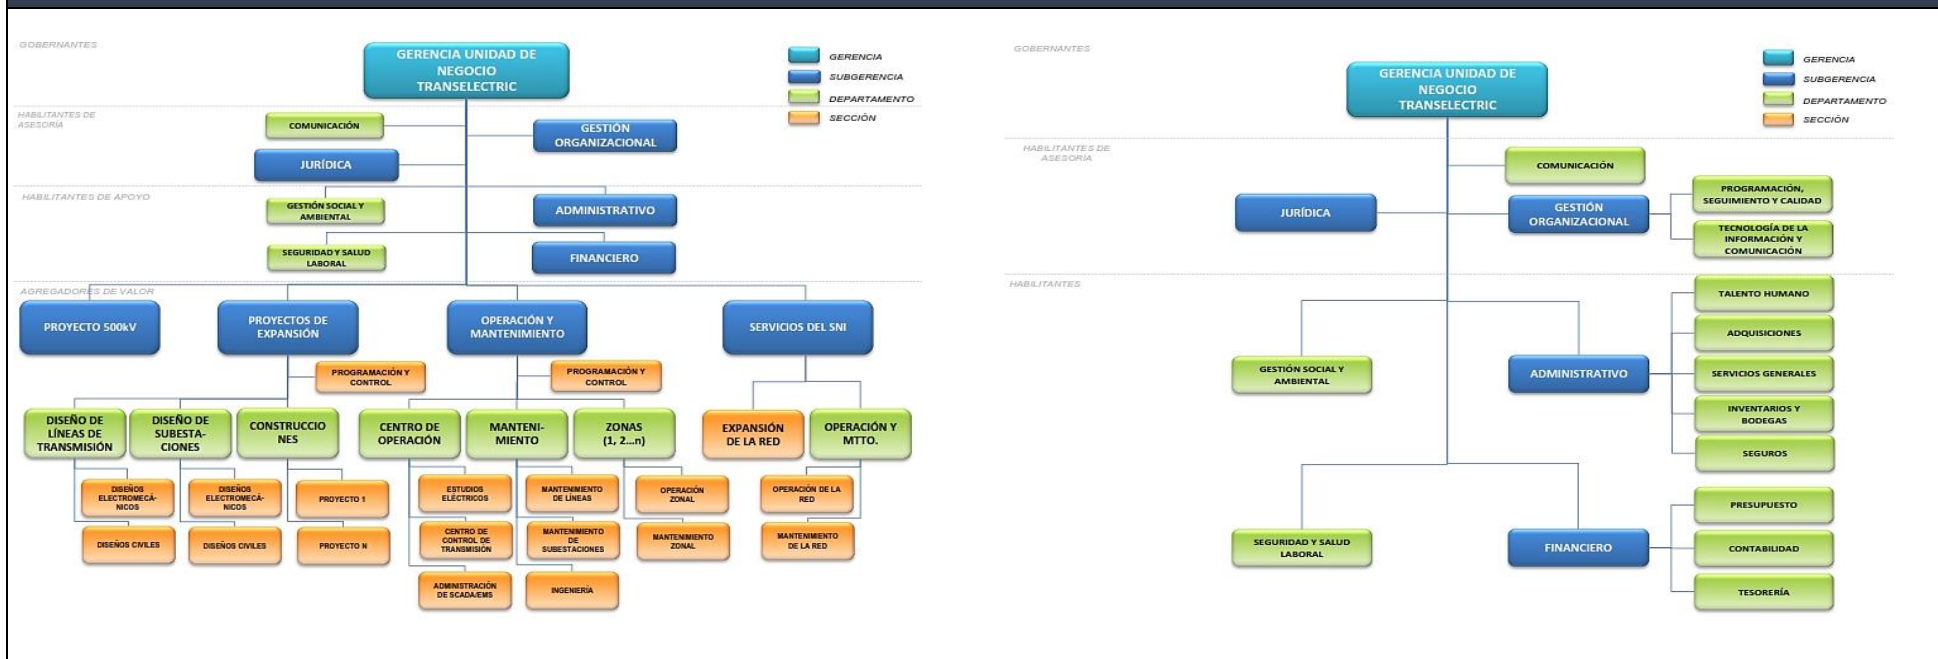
GOBERNANTES

GERENCIA UNIDAD DE NEGOCIO TRANSELECTRIC

GERENCIA
SUBGERENCIA
DEPARTAMENTO
SECCIÓN

HABILITANTES DE ASESORÍA

COMUNICACIÓN
GESTIÓN ORGANIZACIONAL
JURÍDICA

HABILITANTES DE APOYO

GESTIÓN SOCIAL Y AMBIENTAL
ADMINISTRATIVO
SEGURIDAD Y SALUD LABORAL
FINANCIERO

AGREGADORES DE VALOR

PROYECTO 500kV
PROYECTOS DE EXPANSIÓN
OPERACIÓN Y MANTENIMIENTO
SERVICIOS DEL SNI

PROGRAMACIÓN Y CONTROL
PROGRAMACIÓN Y CONTROL

DISEÑO DE LÍNEAS DE TRANSMISIÓN
DISEÑO DE SUBESTACIONES
CONSTRUCCIONES
CENTRO DE OPERACIÓN
MANTENIMIENTO
ZONAS (1, 2...n)
EXPANSIÓN DE LA RED
OPERACIÓN Y MTTO.

DISEÑOS ELECTROMECÁNICOS
DISEÑOS ELECTROMECÁNICOS
PROYECTO 1
ESTUDIOS ELÉCTRICOS
MANTENIMIENTO DE LÍNEAS
OPERACIÓN ZONAL
OPERACIÓN DE LA RED

DISEÑOS CIVILES
DISEÑOS CIVILES
PROYECTO N
CENTRO DE CONTROL DE TRANSMISIÓN
MANTENIMIENTO DE SUBESTACIONES
MANTENIMIENTO ZONAL
MANTENIMIENTO DE LA RED

ADMINISTRACIÓN DE SCADA/EMS
INGENIERÍA

GOBERNANTES

GERENCIA UNIDAD DE NEGOCIO TRANSELECTRIC

GERENCIA
SUBGERENCIA
DEPARTAMENTO
SECCIÓN

HABILITANTES DE ASESORÍA

COMUNICACIÓN
JURÍDICA
GESTIÓN ORGANIZACIONAL
PROGRAMACIÓN, SEGUIMIENTO Y CALIDAD
TECNOLOGÍA DE LA INFORMACIÓN Y COMUNICACIÓN

HABILITANTES

TALENTO HUMANO
ADQUISICIONES
GESTIÓN SOCIAL Y AMBIENTAL
ADMINISTRATIVO
SERVICIOS GENERALES
INVENTARIOS Y BODEGAS
SEGUROS
PRESUPUESTO
SEGURIDAD Y SALUD LABORAL
FINANCIERO
CONTABILIDAD
TESORERÍA